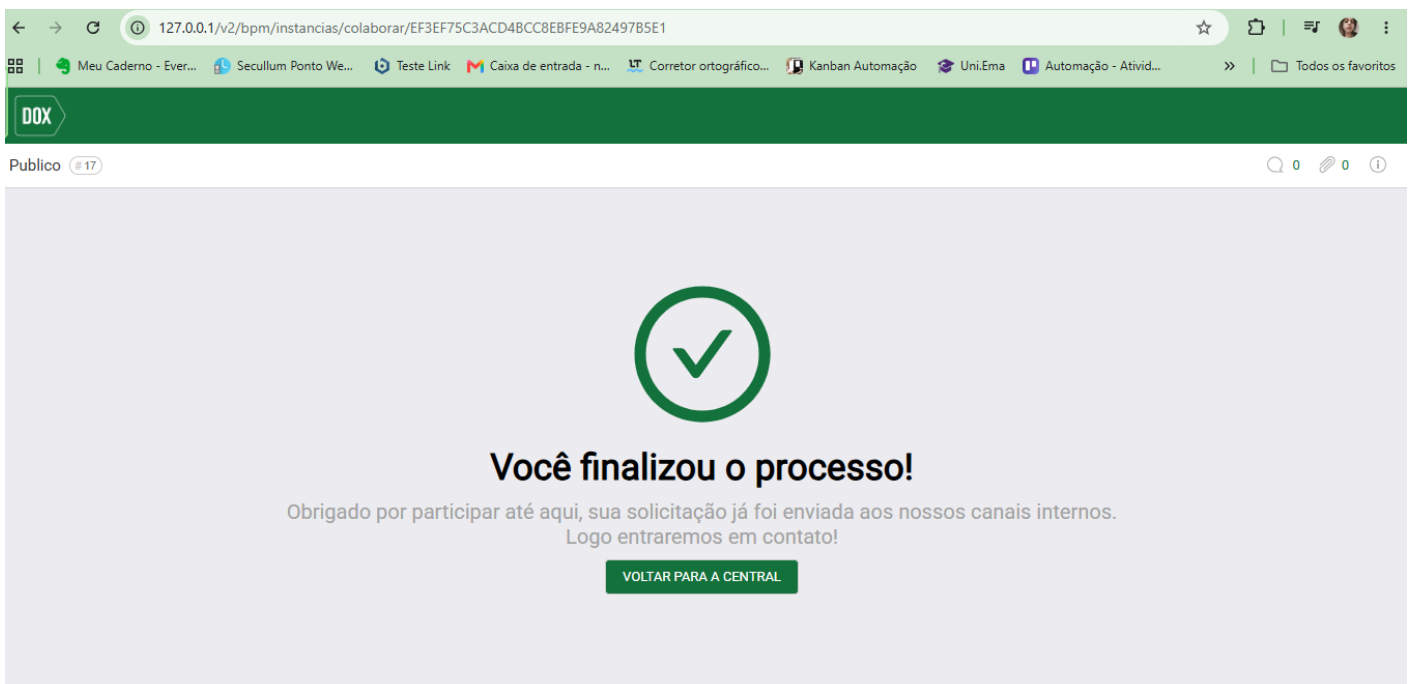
127.0.0.1/v2/bpm/instancias/colaborar/EF3EF75C3ACD4BCC8EBFE9A82497B5E1

Meu Caderno - Ever... Secullum Ponto We... Teste Link Caixa de entrada - n... Corretor ortográfico... Kanban Automação Uni.Ema Automação - Ativid... » Todos os favoritos

DOX

Publico #17

0 0

Você finalizou o processo!

Obrigado por participar até aqui, sua solicitação já foi enviada aos nossos canais internos. Logo entraremos em contato!

VOLTAR PARA A CENTRAL